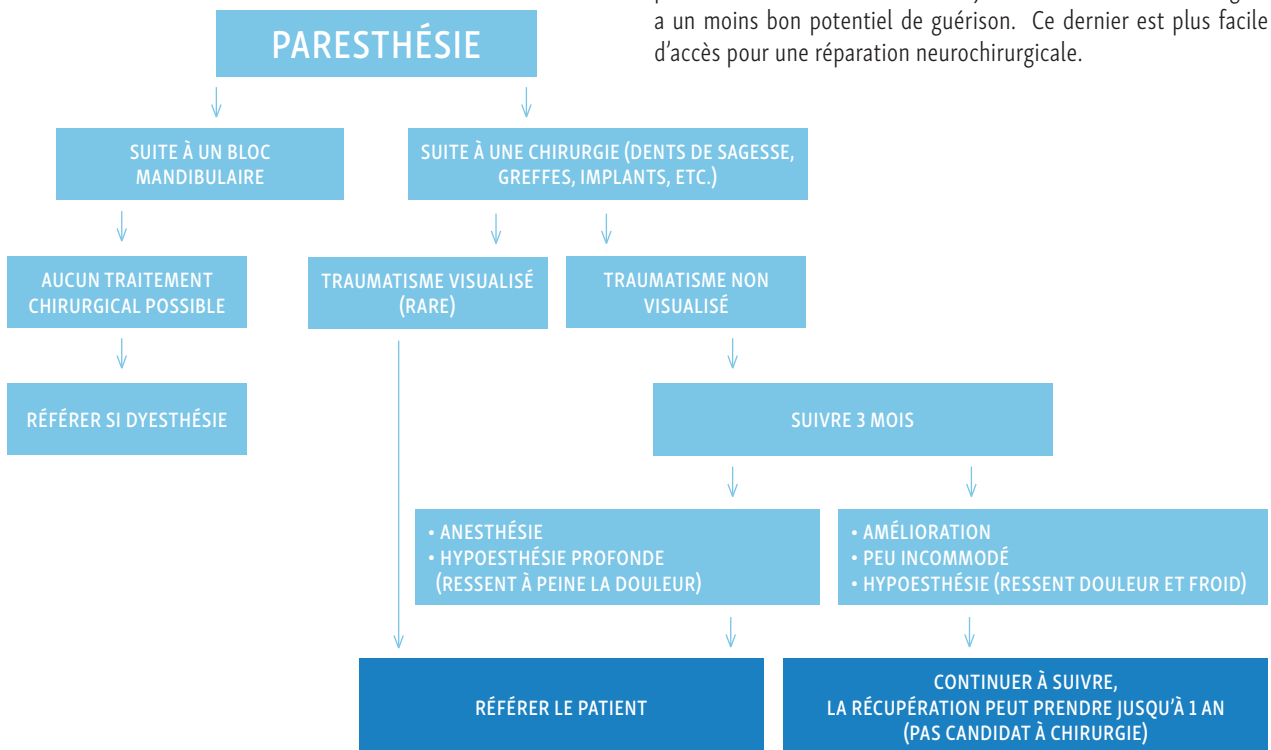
a un moins bon potentiel de guérison. Ce dernier est plus facile d'accès pour une réparation neurochirurgicale.

PARESTHÉSIE

SUITE À UN BLOC MANDIBULAIRE

SUITE À UNE CHIRURGIE (DENTS DE SAGESSE, GREFFES, IMPLANTS, ETC.)

AUCUN TRAITEMENT CHIRURGICAL POSSIBLE

RÉFÉRER SI DYESTHÉSIE

TRAUMATISME VISUALISÉ (RARE)

TRAUMATISME NON VISUALISÉ

SUIVRE 3 MOIS

• ANESTHÉSIE
• HYPOESTHÉSIE PROFONDE (RESSENT À PEINE LA DOULEUR)

• AMÉLIORATION
• PEU INCOMMODÉ
• HYPOESTHÉSIE (RESSENT DOULEUR ET FROID)

RÉFÉRER LE PATIENT

CONTINUER À SUIVRE, LA RÉCUPÉRATION PEUT PRENDRE JUSQU'À 1 AN (PAS CANDIDAT À CHIRURGIE)